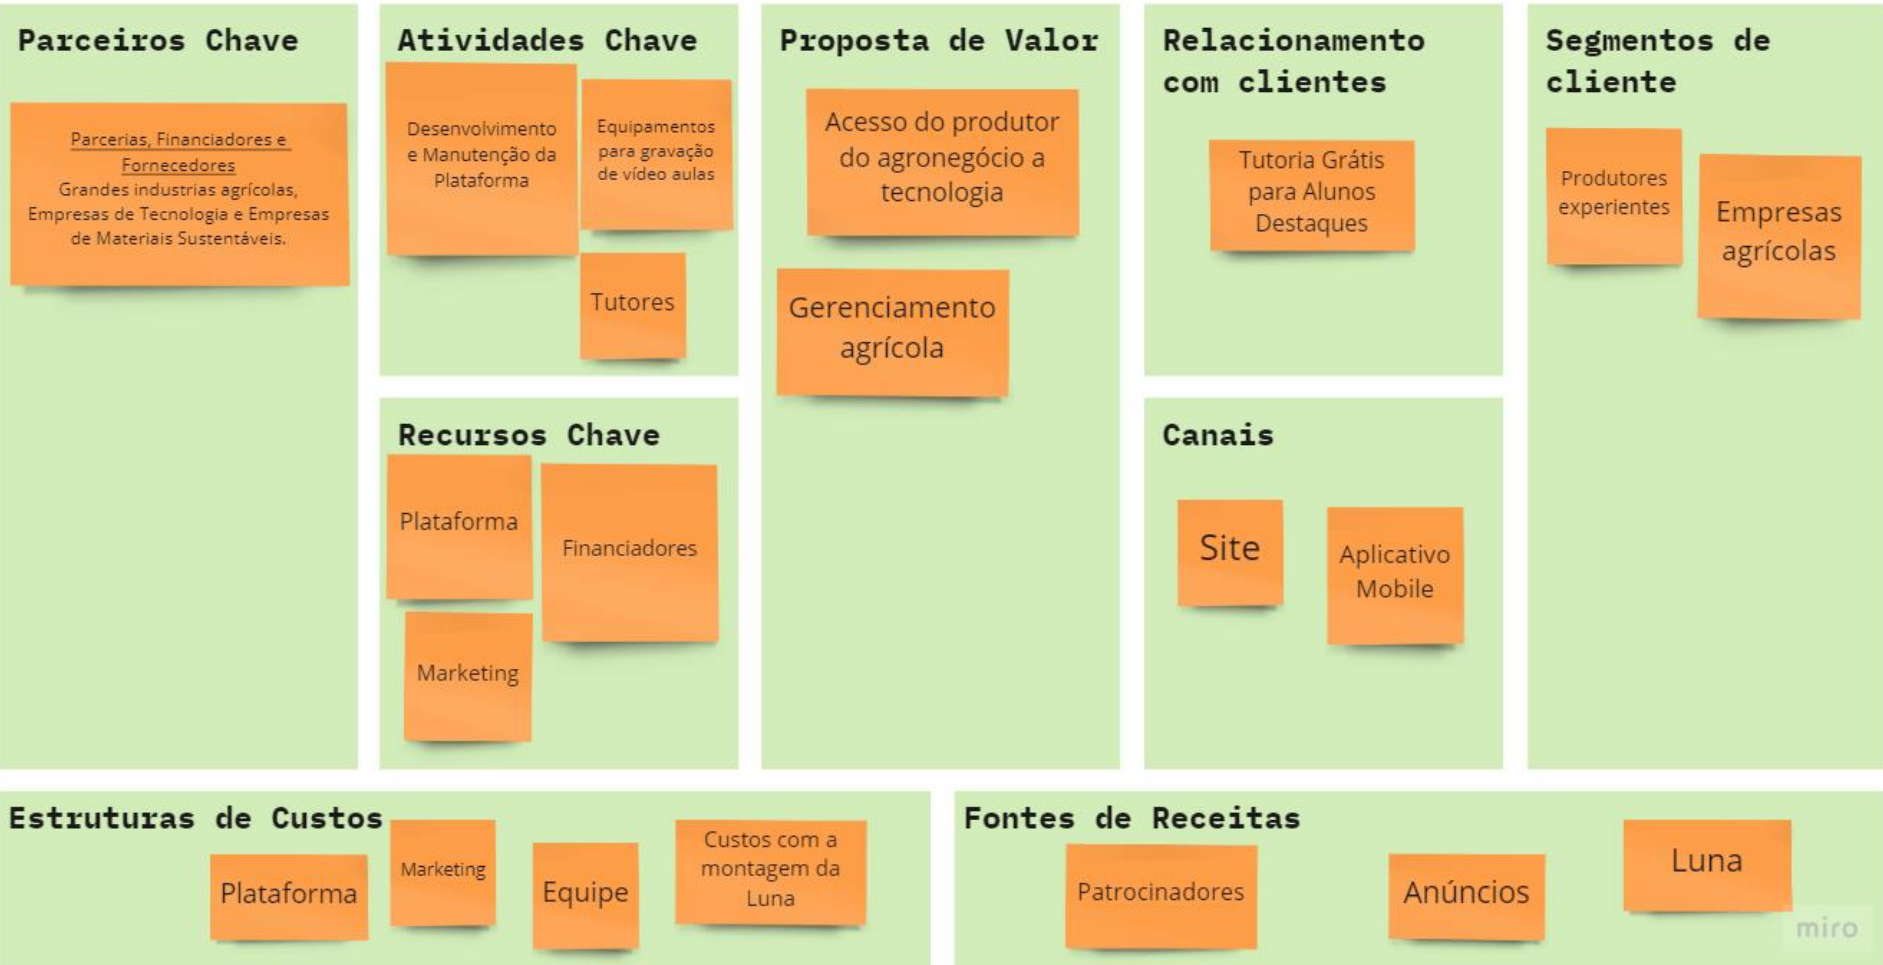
Parceiros Chave

Parcerias, Financiadores e Fornecedores
Grandes industrias agrícolas, Empresas de Tecnologia e Empresas de Materiais Sustentáveis.

Atividades Chave

Desenvolvimento e Manutenção da Plataforma

Equipamentos para gravação de vídeo aulas

Tutores

Recursos Chave

Plataforma

Financiadores

Marketing

Proposta de Valor

Acesso do produtor do agronegócio a tecnologia

Gerenciamento agrícola

Relacionamento com clientes

Tutoria Grátis para Alunos Destaques

Canais

Site

Aplicativo Mobile

Segmentos de cliente

Produtores experientes

Empresas agrícolas

Estruturas de Custos

Plataforma

Marketing

Equipe

Custos com a montagem da Luna

Fontes de Receitas

Patrocinadores

Anúncios

Luna

miro